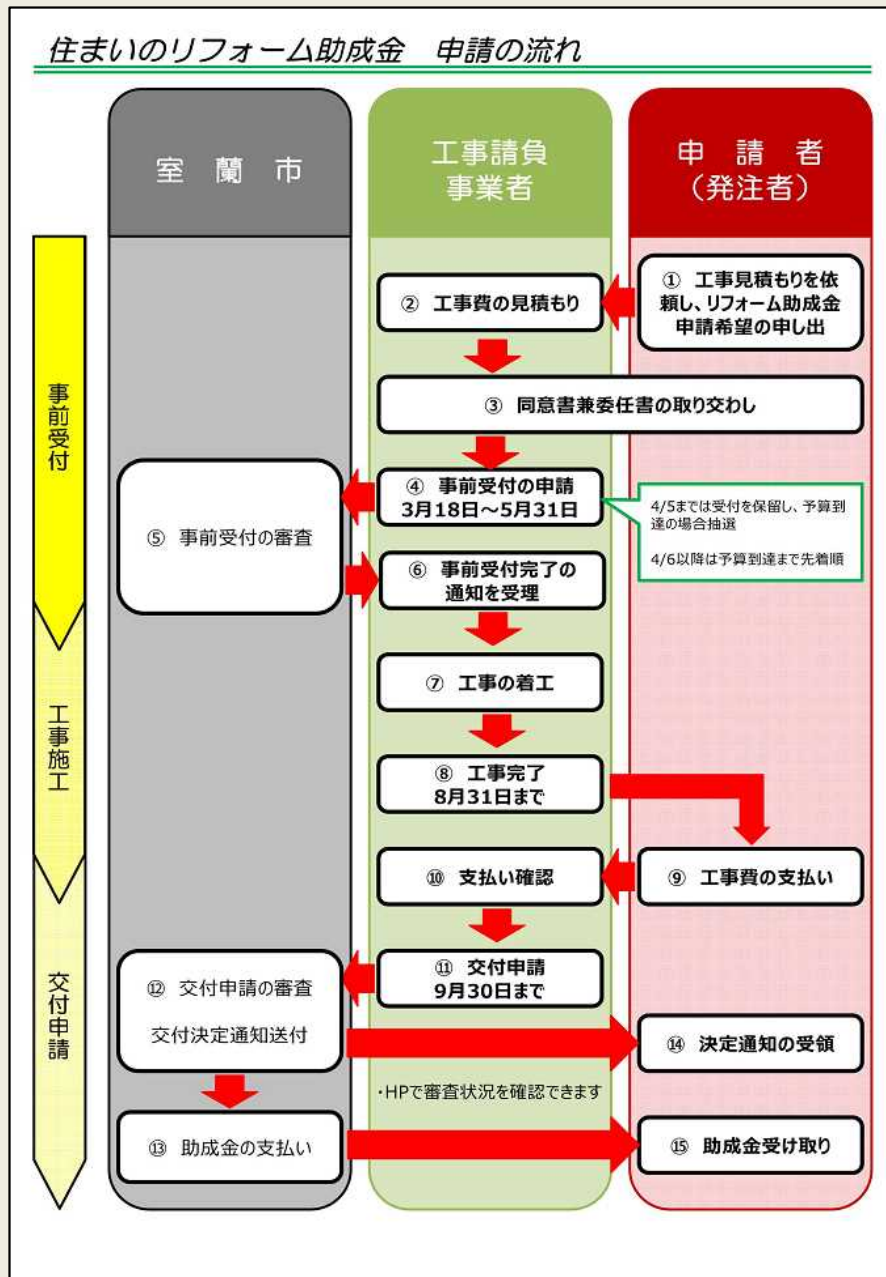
住まいのリフォーム助成金　申請の流れ

室　蘭　市

工事請負事業者

申　請　者（発注者）

事前受付

工事施工

交付申請

① 工事見積もりを依頼し、リフォーム助成金申請希望の申し出

② 工事費の見積もり

③ 同意書兼委任書の取り交わし

④ 事前受付の申請 3月18日～5月31日

4/5までは受付を保留し、予算到達の場合抽選

4/6以降は予算到達まで先着順

⑤ 事前受付の審査

⑥ 事前受付完了の通知を受理

⑦ 工事の着工

⑧ 工事完了 8月31日まで

⑨ 工事費の支払い

⑩ 支払い確認

⑪ 交付申請 9月30日まで

⑫ 交付申請の審査

交付決定通知送付

⑭ 決定通知の受領

・HPで審査状況を確認できます

⑬ 助成金の支払い

⑮ 助成金受け取り